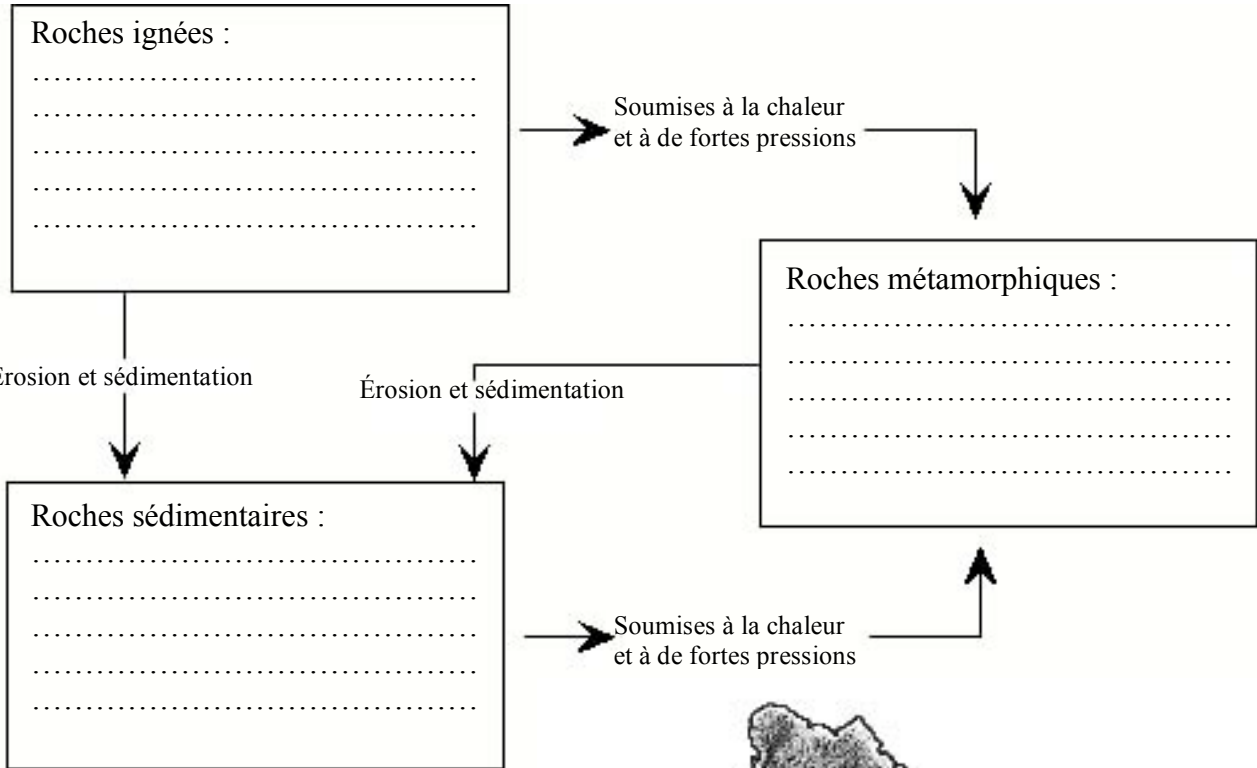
Roches ignées :
……………………………………
……………………………………
……………………………………
……………………………………
……………………………………

Soumises à la chaleur et à de fortes pressions

Roches métamorphiques :
……………………………………
……………………………………
……………………………………
……………………………………
……………………………………

rosion et sédimentation

Érosion et sédimentation

Roches sédimentaires :
……………………………………
……………………………………
……………………………………
……………………………………
……………………………………

Soumises à la chaleur et à de fortes pressions